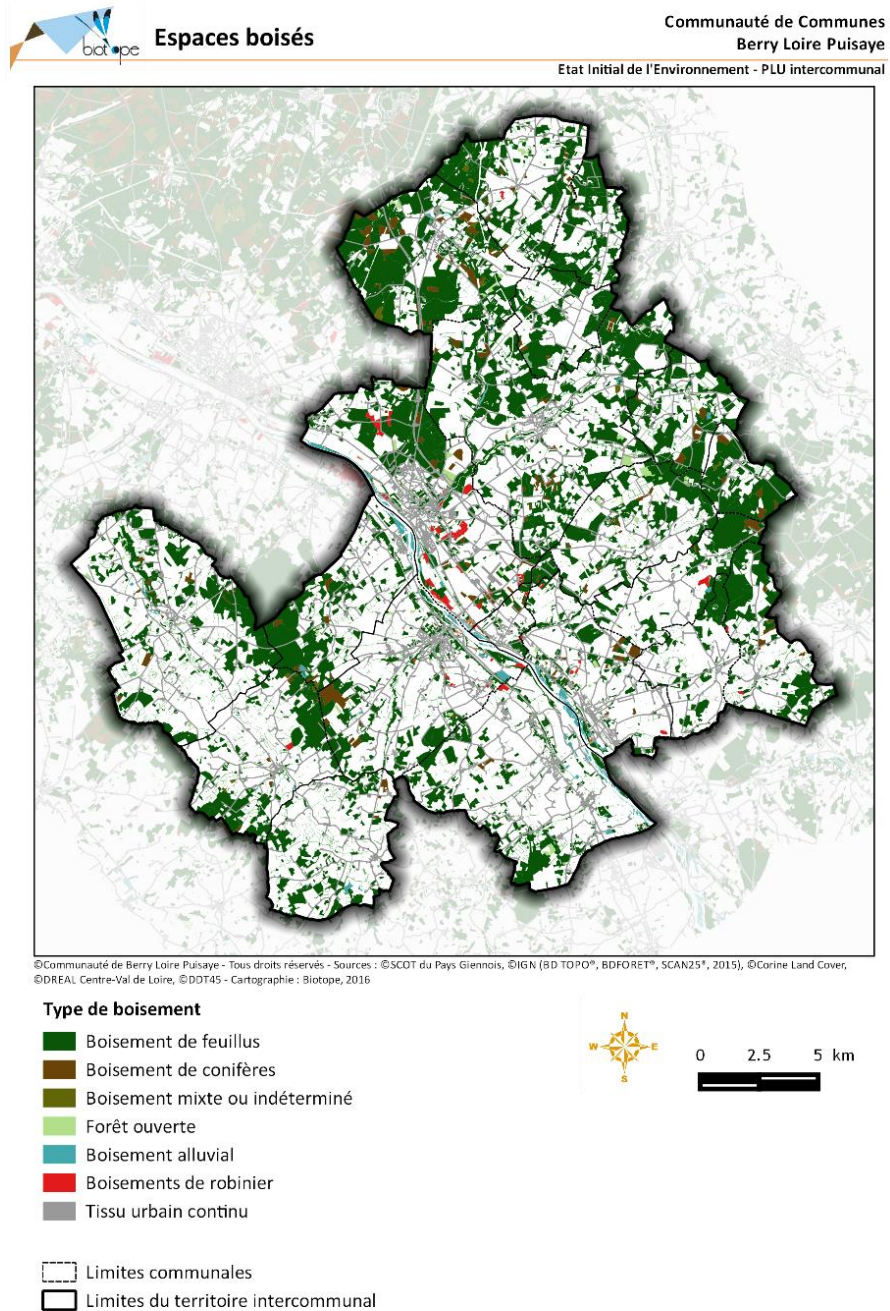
biotope

Espaces boisés

Communauté de Communes
Berry Loire Puisaye

Etat Initial de l'Environnement - PLU intercommunal

©Communauté de Berry Loire Puisaye - Tous droits réservés - Sources : ©SCOT du Pays Giennois, ©IGN (BD TOPO®, BDFORET®, SCAN25®, 2015), ©Corine Land Cover, ©DREAL Centre-Val de Loire, ©DDT45 - Cartographie : Biotope, 2016

Type de boisement

Boisement de feuillus
Boisement de conifères
Boisement mixte ou indéterminé
Forêt ouverte
Boisement alluvial
Boisements de robinier
Tissu urbain continu

Limites communales
Limites du territoire intercommunal

N
W E
S

0 2.5 5 km